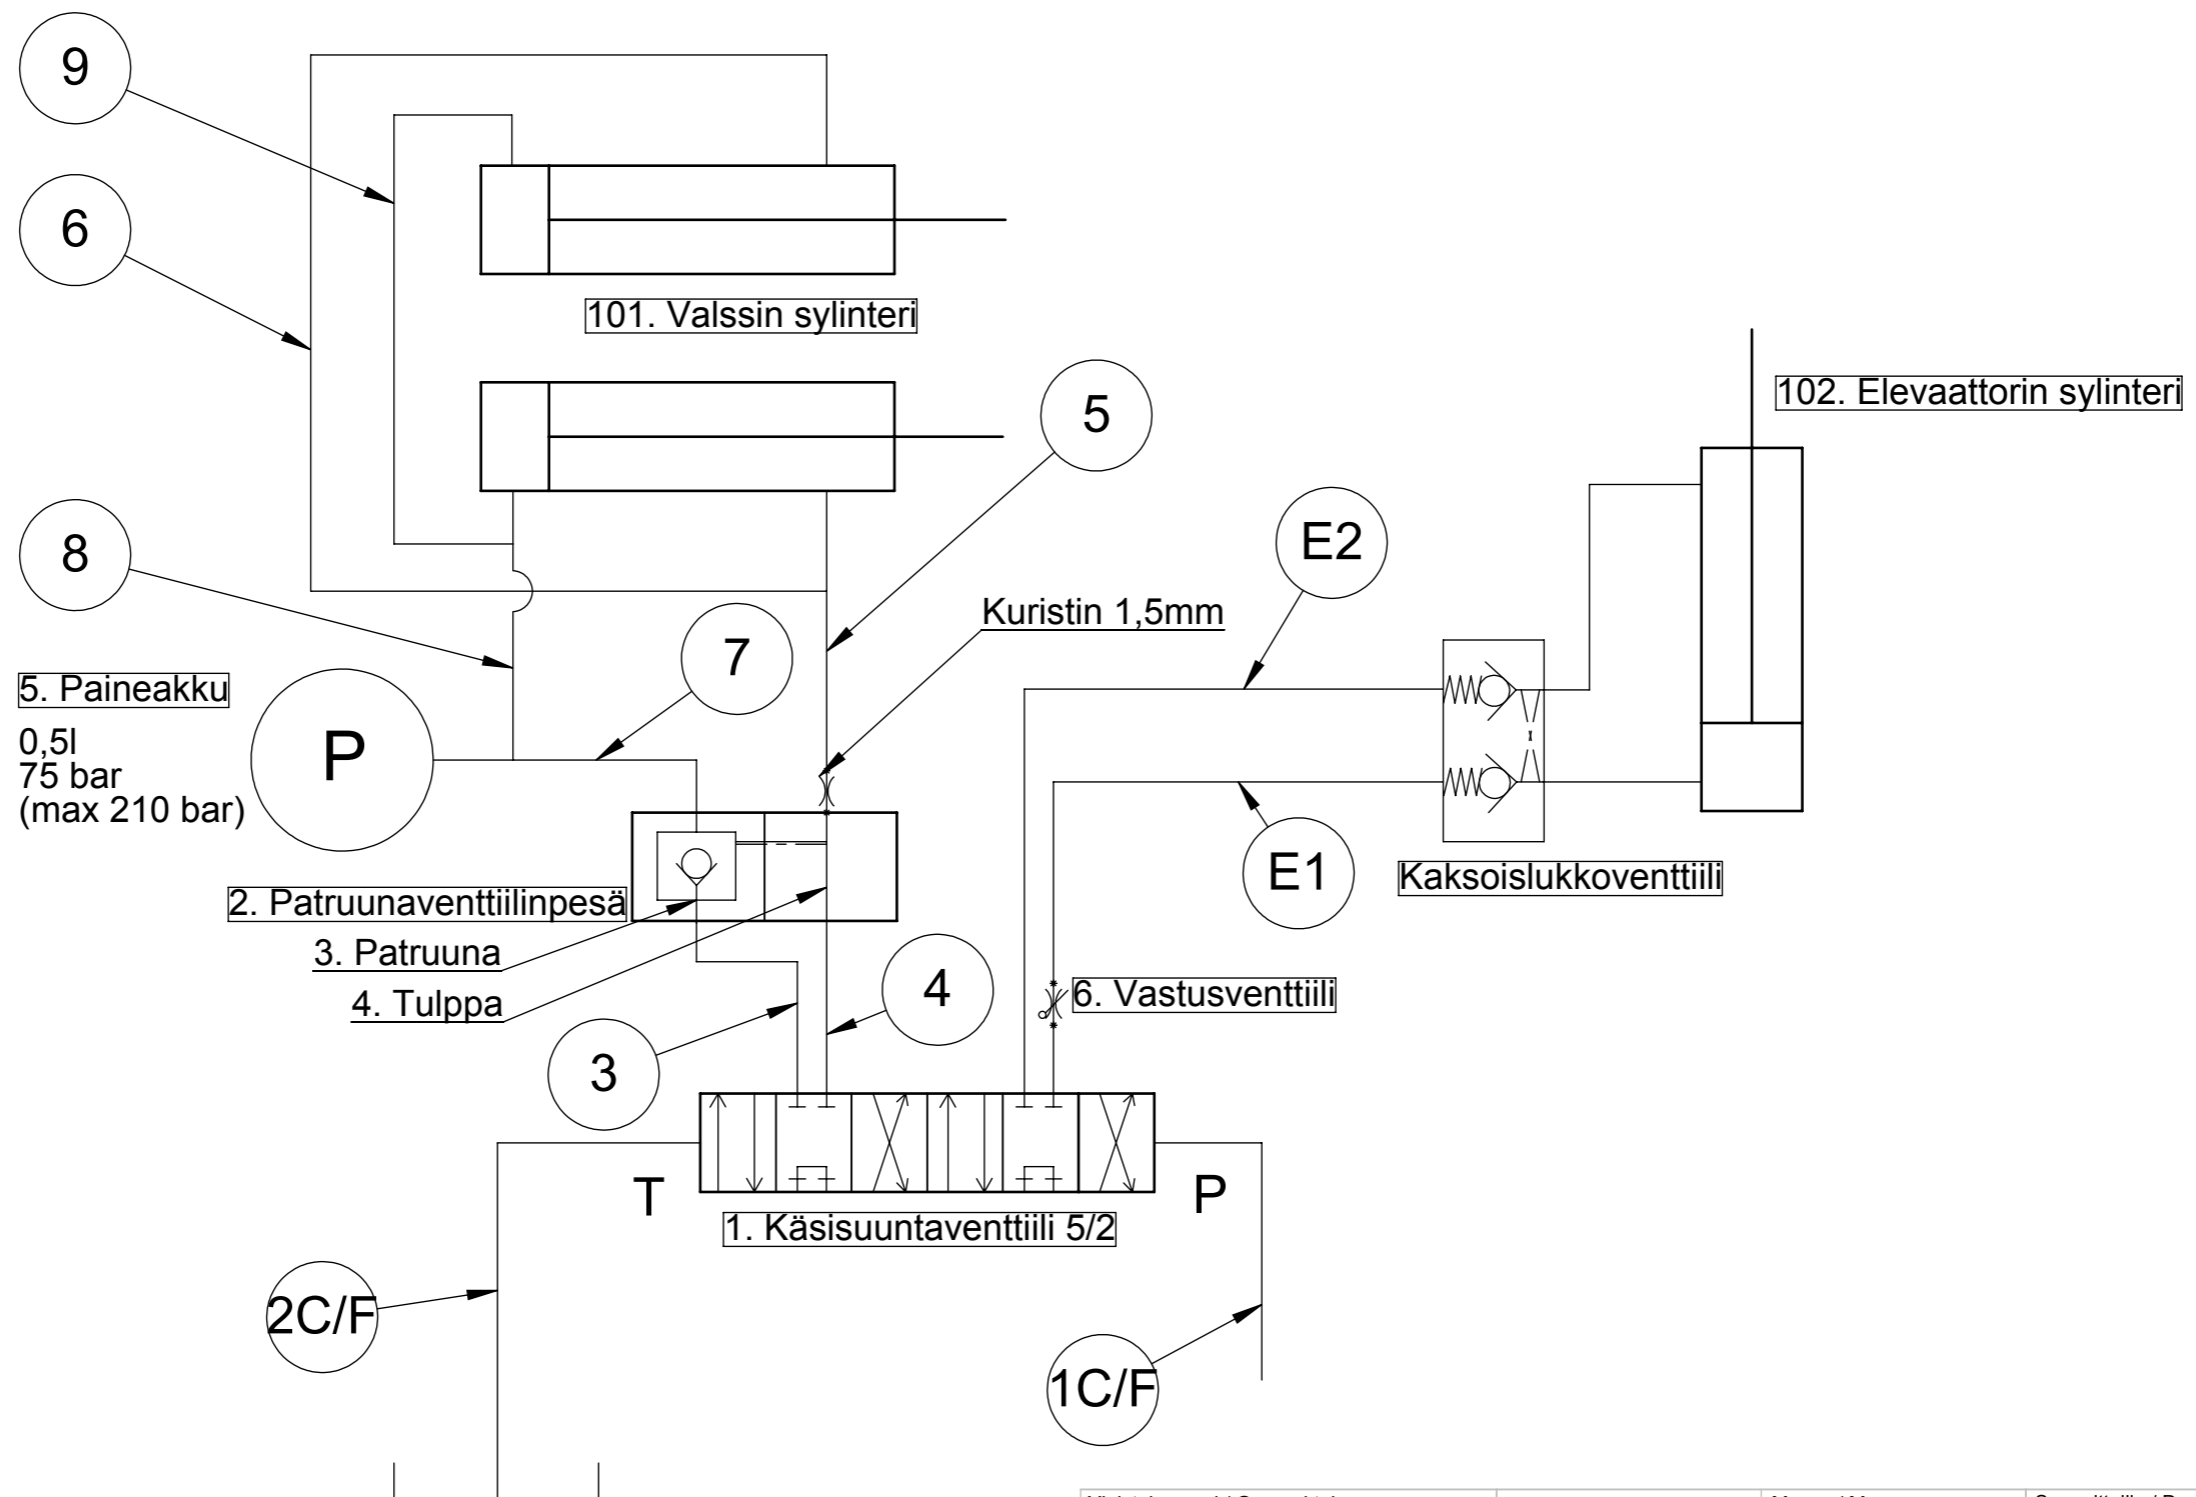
9

6

101. Valssin sylinteri

5

102. Elevaattorin sylinteri

E2

8

Kuristin 1,5mm

7

5. Paineakku

0,5l
75 bar
(max 210 bar)

P

E1

Kaksoislukkoventtiili

2. Patruunaventtiilinpesä

3. Patruuna

4. Tulppa

4

6. Vastusventtiili

3

T

P

1. Käsisuuntaventtiili 5/2

2C/F

1C/F

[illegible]